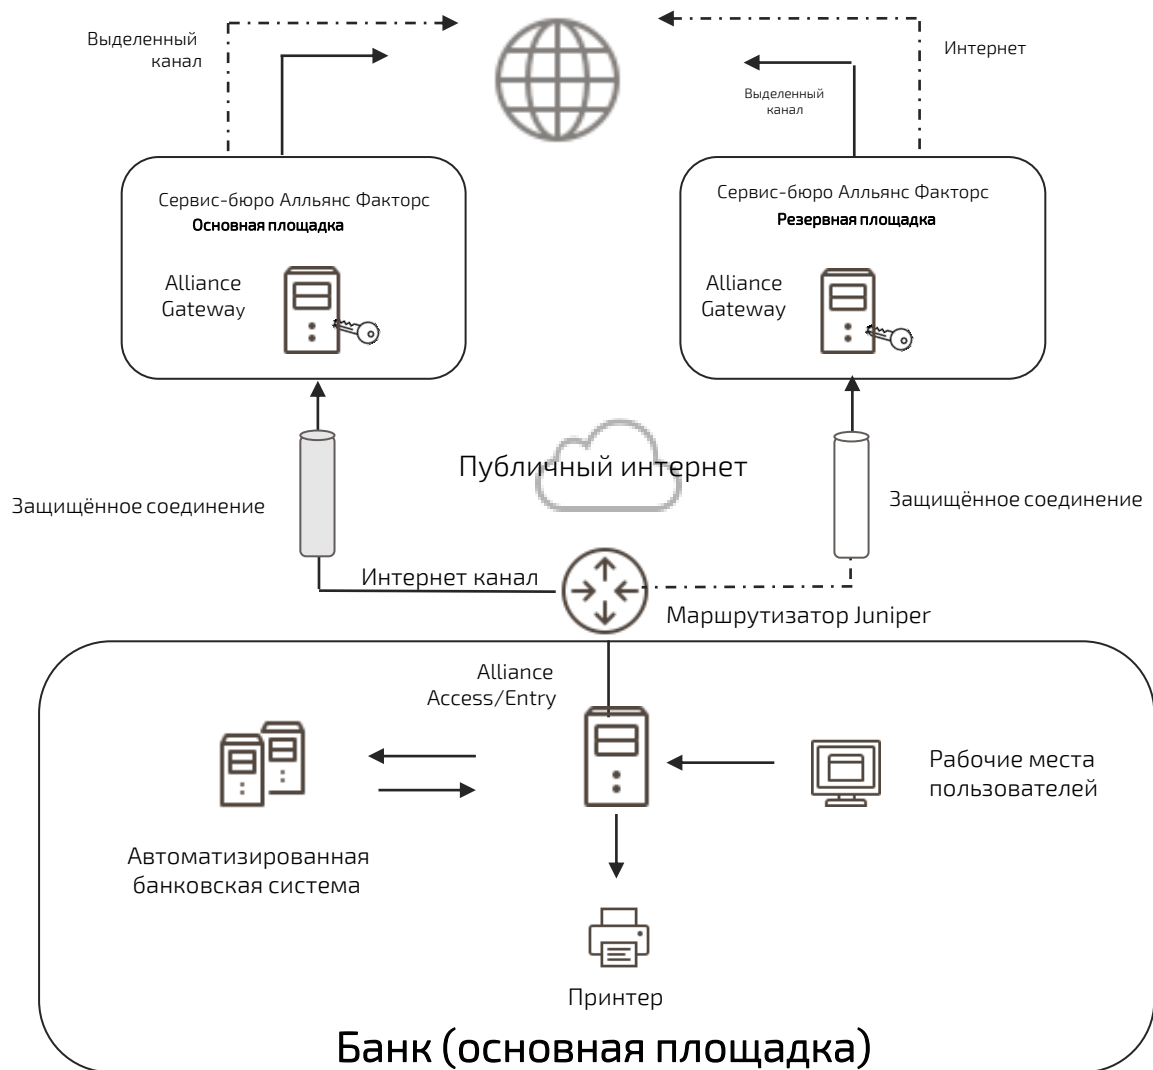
Выделенный канал

Интернет

Выделенный канал

Сервис-бюро Альянс Факторс
Основная площадка

Alliance Gateway

Сервис-бюро Альянс Факторс
Резервная площадка

Alliance Gateway

Публичный интернет

Защищённое соединение

Защищённое соединение

Интернет канал

Маршрутизатор Juniper

Alliance Access/Entry

Рабочие места пользователей

Автоматизированная банковская система

Принтер

Банк (основная площадка)